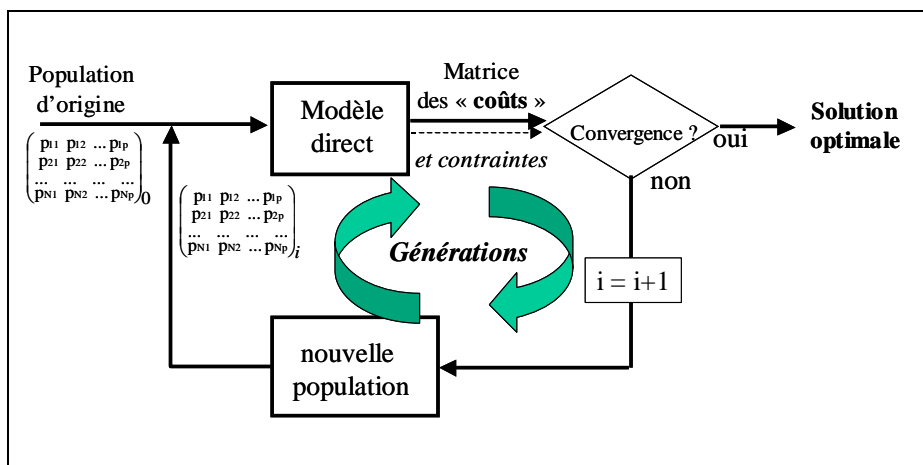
Population d'origine

$\begin{pmatrix} p_{11} & p_{12} & \dots & p_{1p} \\ p_{21} & p_{22} & \dots & p_{2p} \\ \dots & \dots & \dots & \dots \\ p_{N1} & p_{N2} & \dots & p_{Np} \end{pmatrix}_0$

Modèle direct

Matrice des « **coûts** »

*et contraintes*

Convergence ?

oui

**Solution optimale**

non

$\begin{pmatrix} p_{11} & p_{12} & \dots & p_{1p} \\ p_{21} & p_{22} & \dots & p_{2p} \\ \dots & \dots & \dots & \dots \\ p_{N1} & p_{N2} & \dots & p_{Np} \end{pmatrix}_i$

***Générations***

i = i+1

nouvelle population